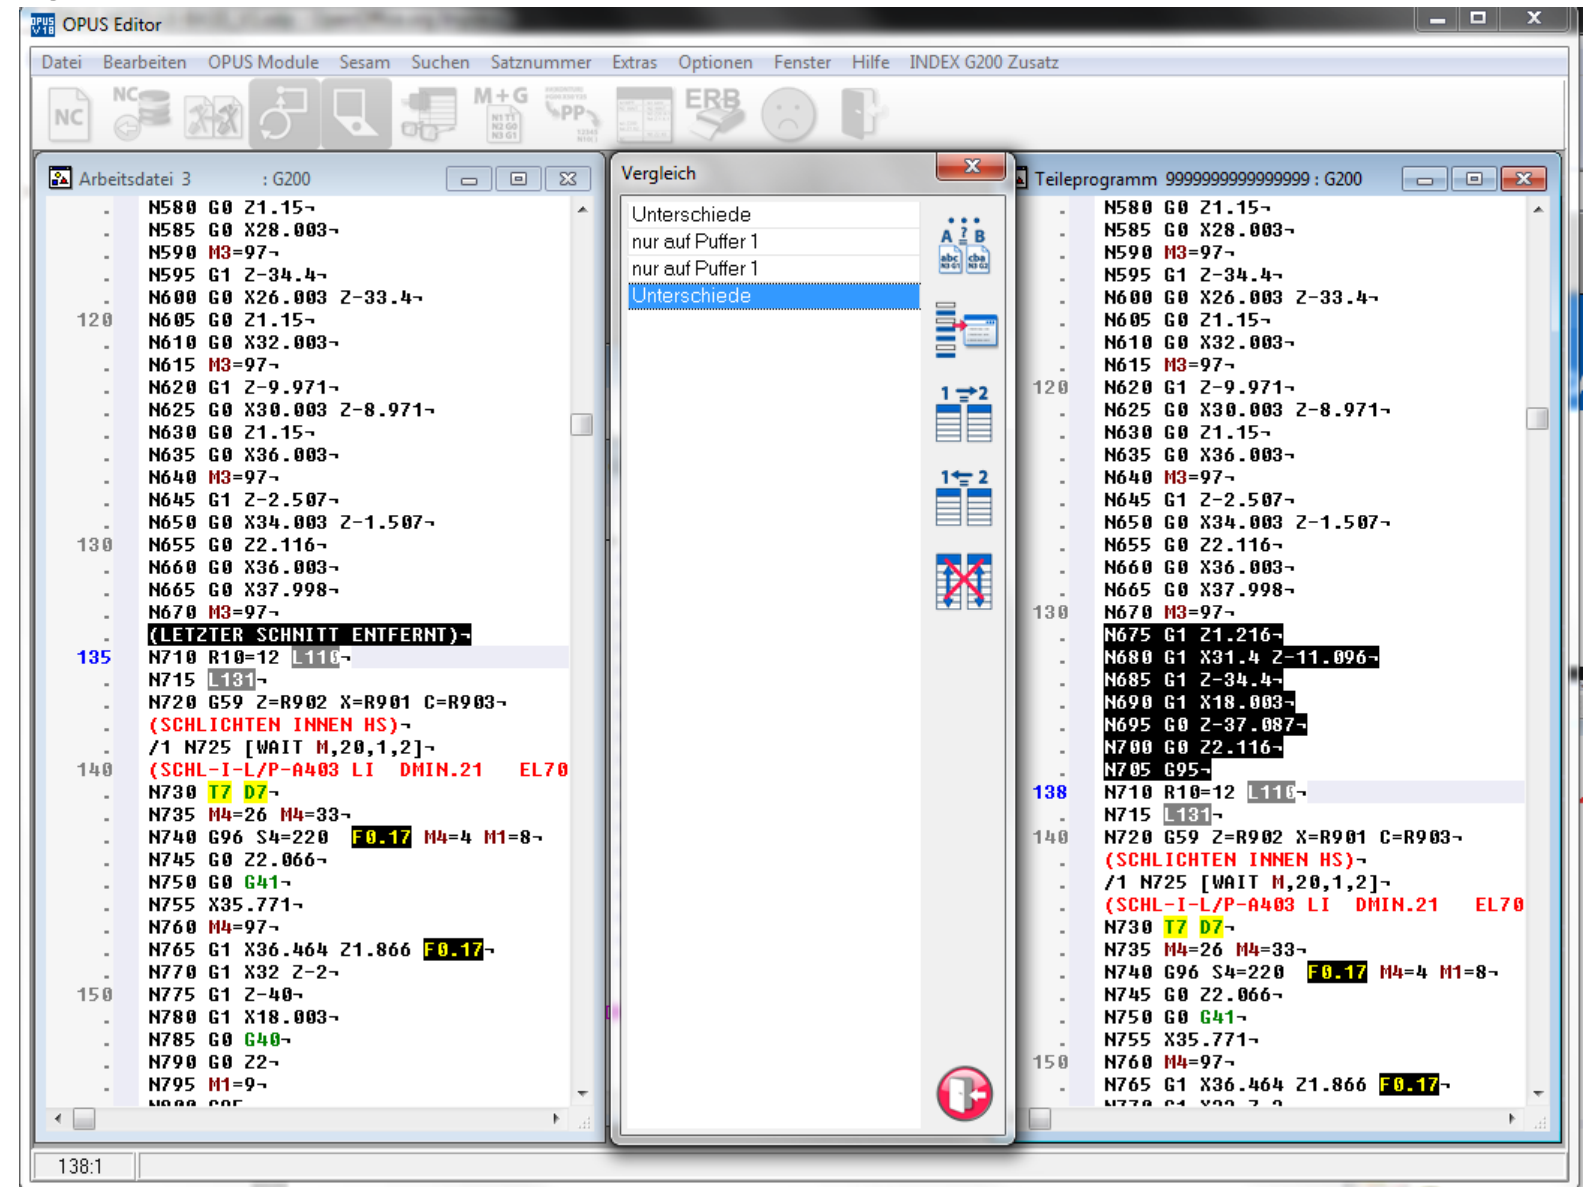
OPUS Editor

Datei Bearbeiten OPUS Module Sesam Suchen Satznummer Extras Optionen Fenster Hilfe INDEX G200 Zusatz

NC M+G PP ERB

Arbeitsdatei 3 : G200

N580 G0 Z1.15¬
N585 G0 X28.003¬
N590 M3=97¬
N595 G1 Z-34.4¬
N600 G0 X26.003 Z-33.4¬
120 N605 G0 Z1.15¬
N610 G0 X32.003¬
N615 M3=97¬
N620 G1 Z-9.971¬
N625 G0 X30.003 Z-8.971¬
N630 G0 Z1.15¬
N635 G0 X36.003¬
N640 M3=97¬
N645 G1 Z-2.507¬
N650 G0 X34.003 Z-1.507¬
130 N655 G0 Z2.116¬
N660 G0 X36.003¬
N665 G0 X37.998¬
N670 M3=97¬
(LETZTER SCHNITT ENTFERNT)¬
135 N710 R10=12 L110¬
N715 L131¬
N720 G59 Z=R902 X=R901 C=R903¬
(SCHLICHTEN INNEN HS)¬
/1 N725 [WAIT M,20,1,2]¬
140 (SCHL-I-L/P-A403 LI DMIN.21 EL70
N730 T7 D7¬
N735 M4=26 M4=33¬
N740 G96 S4=220 F0.17 M4=4 M1=8¬
N745 G0 Z2.066¬
N750 G0 G41¬
N755 X35.771¬
N760 M4=97¬
N765 G1 X36.464 Z1.866 F0.17¬
N770 G1 X32 Z-2¬
150 N775 G1 Z-40¬
N780 G1 X18.003¬
N785 G0 G40¬
N790 G0 Z2¬
N795 M1=9¬

Vergleich
Unterschiede
nur auf Puffer 1
nur auf Puffer 1
Unterschiede

A ? B
abc cba
1 2
1 2

Teileprogramm 9999999999999999 : G200

N580 G0 Z1.15¬
N585 G0 X28.003¬
N590 M3=97¬
N595 G1 Z-34.4¬
N600 G0 X26.003 Z-33.4¬
N605 G0 Z1.15¬
N610 G0 X32.003¬
N615 M3=97¬
120 N620 G1 Z-9.971¬
N625 G0 X30.003 Z-8.971¬
N630 G0 Z1.15¬
N635 G0 X36.003¬
N640 M3=97¬
N645 G1 Z-2.507¬
N650 G0 X34.003 Z-1.507¬
N655 G0 Z2.116¬
N660 G0 X36.003¬
N665 G0 X37.998¬
130 N670 M3=97¬
N675 G1 Z1.216¬
N680 G1 X31.4 Z-11.096¬
N685 G1 Z-34.4¬
N690 G1 X18.003¬
N695 G0 Z-37.087¬
N700 G0 Z2.116¬
N705 G95¬
138 N710 R10=12 L110¬
N715 L131¬
140 N720 G59 Z=R902 X=R901 C=R903¬
(SCHLICHTEN INNEN HS)¬
/1 N725 [WAIT M,20,1,2]¬
(SCHL-I-L/P-A403 LI DMIN.21 EL70
N730 T7 D7¬
N735 M4=26 M4=33¬
N740 G96 S4=220 F0.17 M4=4 M1=8¬
N745 G0 Z2.066¬
N750 G0 G41¬
N755 X35.771¬
150 N760 M4=97¬
N765 G1 X36.464 Z1.866 F0.17¬

138:1